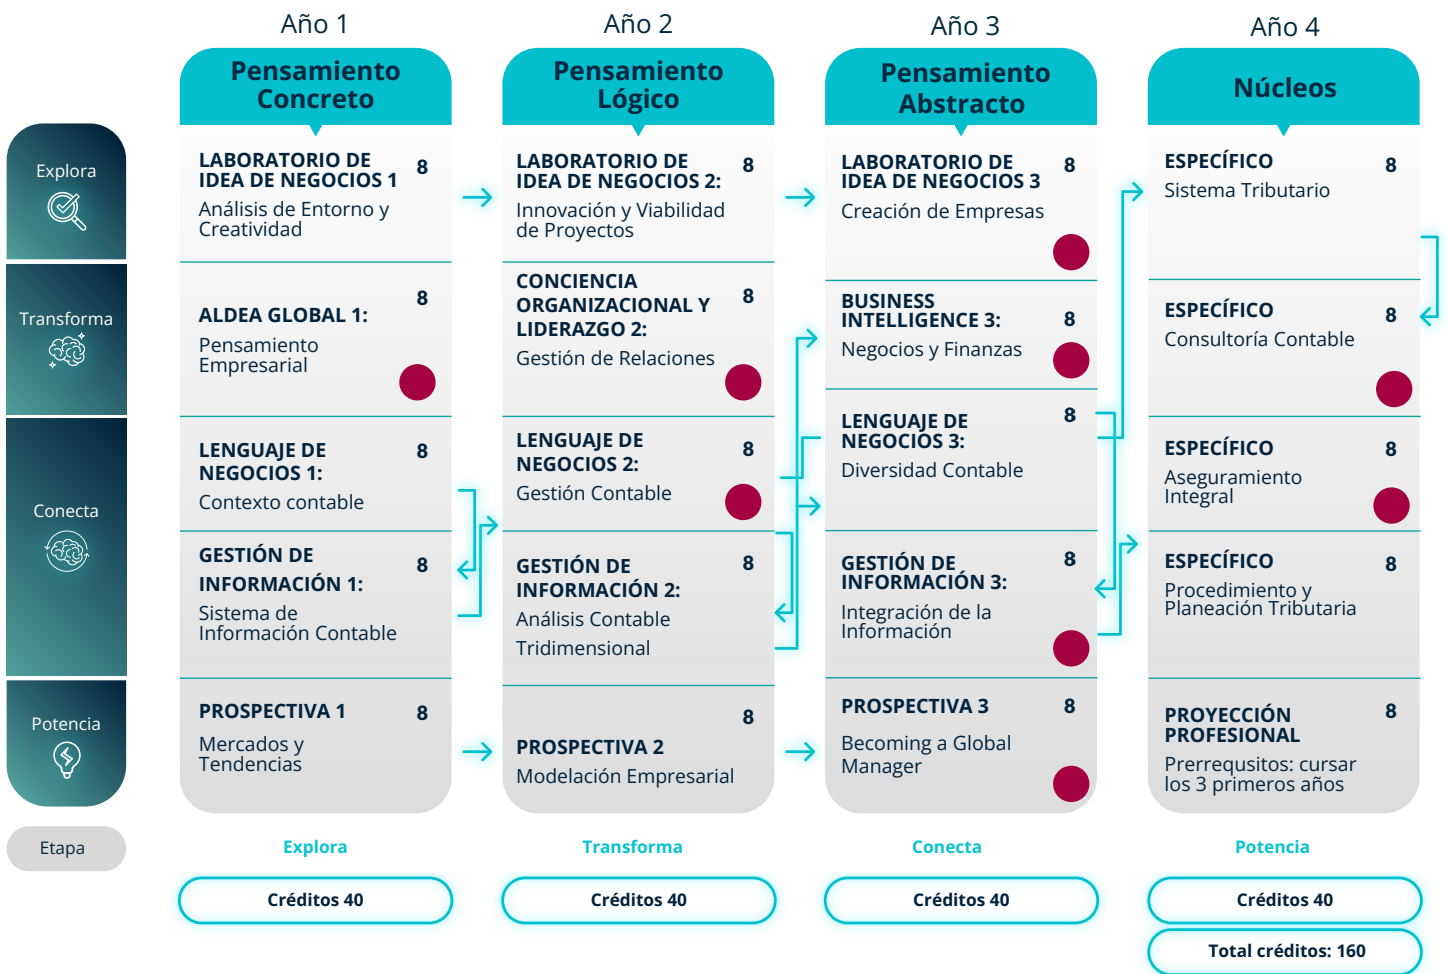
Explora
Transforma
Conecta
Potencia
Etapa

Año 1

Pensamiento Concreto

LABORATORIO DE IDEA DE NEGOCIOS 1 8
Análisis de Entorno y Creatividad

ALDEA GLOBAL 1: 8
Pensamiento Empresarial

LENGUAJE DE NEGOCIOS 1: 8
Contexto contable

GESTIÓN DE INFORMACIÓN 1: 8
Sistema de Información Contable

PROSPECTIVA 1 8
Mercados y Tendencias

Explora

Créditos 40

Año 2

Pensamiento Lógico

LABORATORIO DE IDEA DE NEGOCIOS 2: 8
Innovación y Viabilidad de Proyectos

CONCIENCIA ORGANIZACIONAL Y LIDERAZGO 2: 8
Gestión de Relaciones

LENGUAJE DE NEGOCIOS 2: 8
Gestión Contable

GESTIÓN DE INFORMACIÓN 2: 8
Análisis Contable Tridimensional

PROSPECTIVA 2 8
Modelación Empresarial

Transforma

Créditos 40

Año 3

Pensamiento Abstracto

LABORATORIO DE IDEA DE NEGOCIOS 3 8
Creación de Empresas

BUSINESS INTELLIGENCE 3: 8
Negocios y Finanzas

LENGUAJE DE NEGOCIOS 3: 8
Diversidad Contable

GESTIÓN DE INFORMACIÓN 3: 8
Integración de la Información

PROSPECTIVA 3 8
Becoming a Global Manager

Conecta

Créditos 40

Año 4

Núcleos

ESPECÍFICO 8
Sistema Tributario

ESPECÍFICO 8
Consultoría Contable

ESPECÍFICO 8
Aseguramiento Integral

ESPECÍFICO 8
Procedimiento y Planeación Tributaria

PROYECCIÓN PROFESIONAL 8
Prerrequsitos: cursar los 3 primeros años

Potencia

Créditos 40

Total créditos: 160